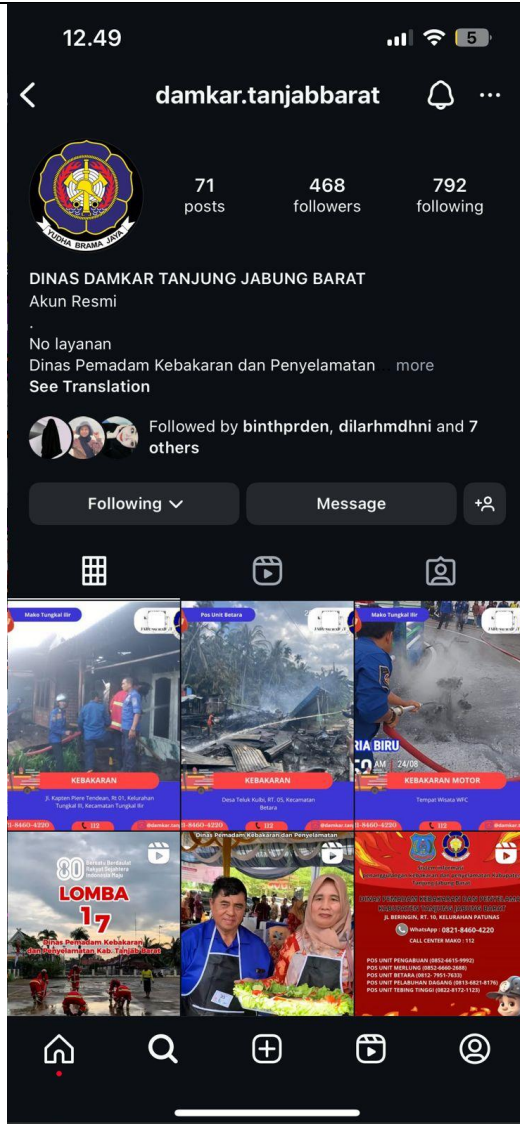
12.49

5

damkar.tanjabbarat

YUDHA BRAMA JAYA

71
posts

468
followers

792
following

DINAS DAMKAR TANJUNG JABUNG BARAT
Akun Resmi
.
No layanan
Dinas Pemadam Kebakaran dan Penyelamatan ... more
See Translation

Followed by binthprden, dilarhmdhni and 7 others

Following

Message

Mako Tungkal Ilir

KEBAKARAN

Jl. Kapten Piere Tendean, Rt 01, Kelurahan Tungkal III, Kecamatan Tungkal Ilir

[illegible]-8460-4220

112

Pos Unit Betara

KEBAKARAN

Desa Teluk Kulbi, RT. 05, Kecamatan Betara

Mako Tungkal Ilir

RIA BIRU

24/08

KEBAKARAN MOTOR

Tempat Wisata WFC

@damkar.tan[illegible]

80 Bersatu Berdaulat Rakyat Sejahtera Indonesia Maju

LOMBA 17

Dinas Pemadam Kebakaran dan Penyelamatan Kab. Tanjab Barat

Dinas Pemadam Kebakaran dan Penyelamatan

DINAS PEMADAM KEBAKARAN DAN PENYELAMATAN KABUPATEN TANJUNG JABUNG BARAT

JL. BERINGIN, RT. 10, KELURAHAN PATUNAS

CALL CENTER MAKO : 112

WhatsApp : 0821-8460-4220

POS UNIT PENGABUAN (0852-6615-9992)
POS UNIT MERLUNG (0852-6660-2888)
POS UNIT BETARA (0812- 7951-7633)
POS UNIT PELABUHAN DAGANG (0813-6821-8176)
POS UNIT TEBING TINGGI (0822-8172-1123)